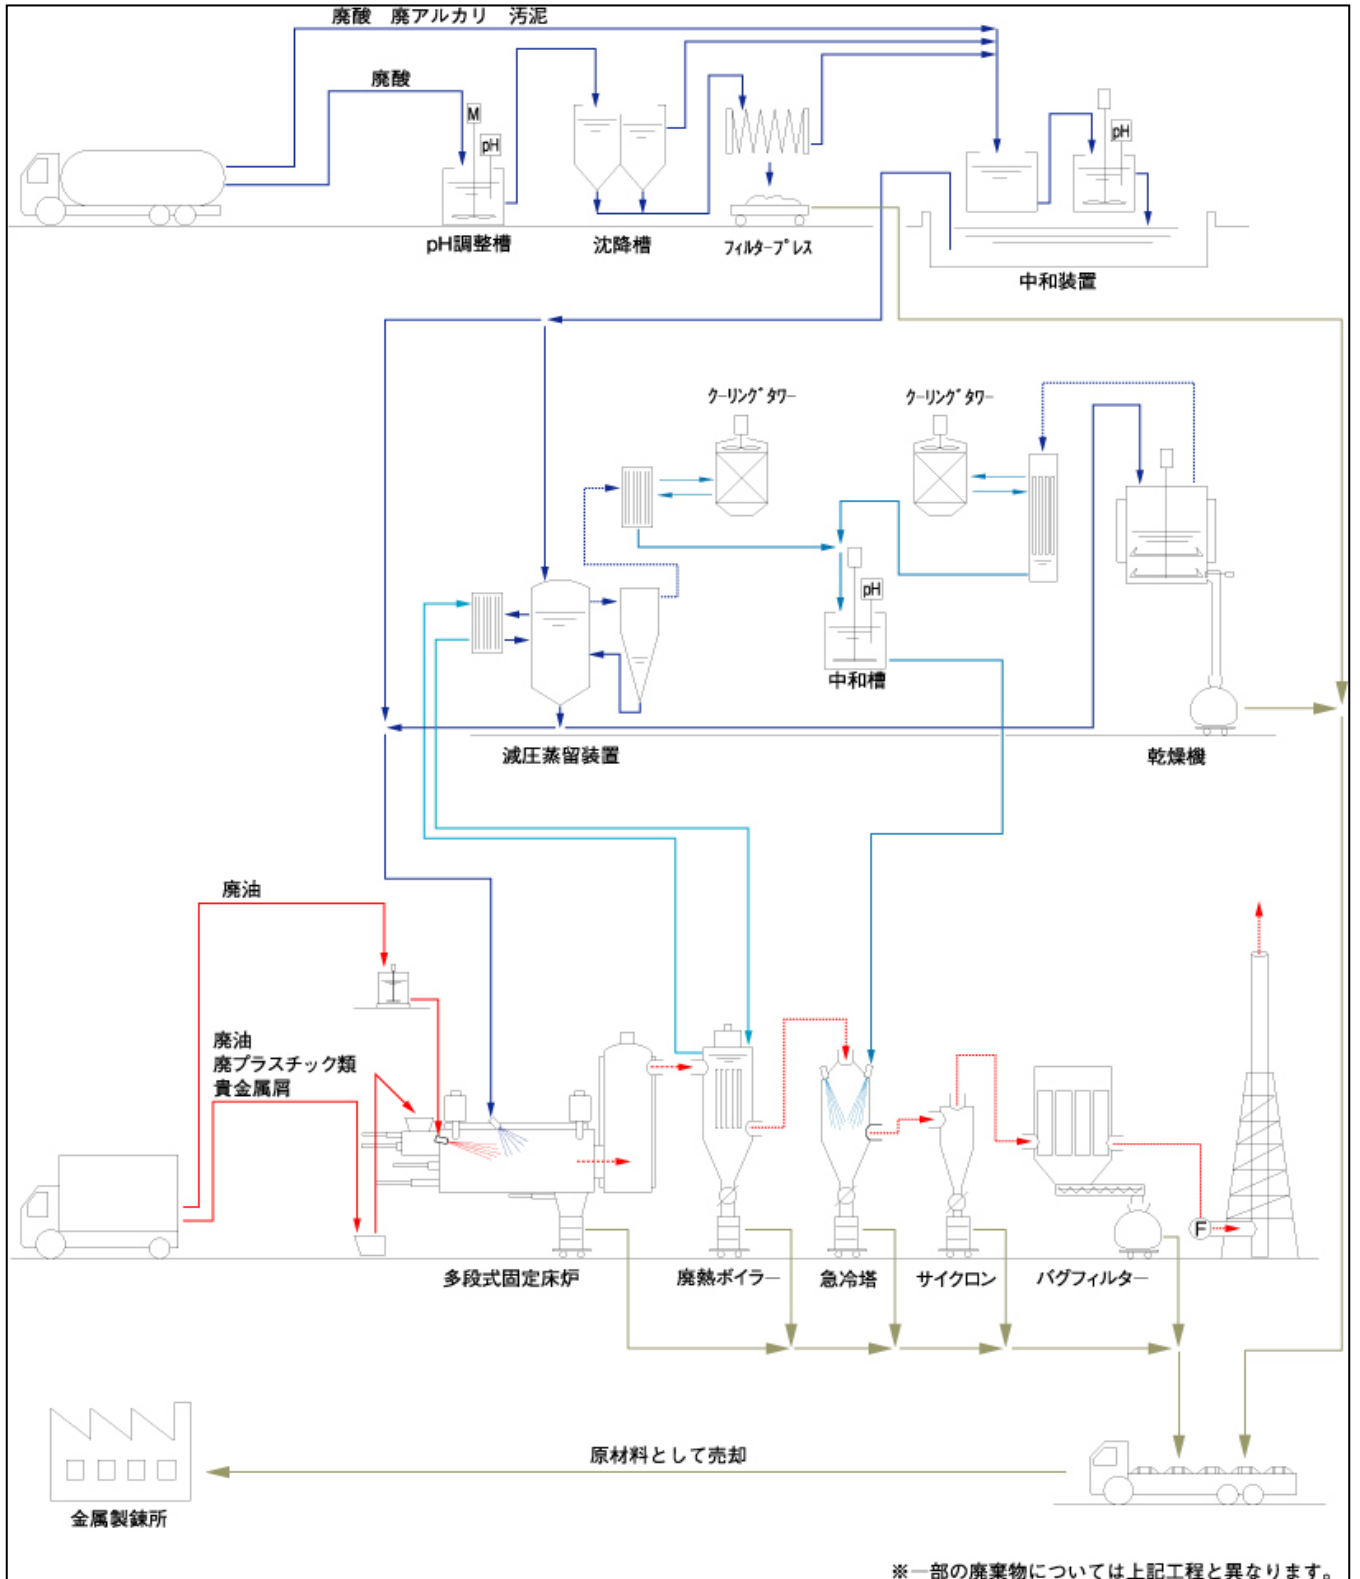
廃酸　廃アルカリ　汚泥

廃酸

M

pH

pH調整槽

沈降槽

ﾌｨﾙﾀｰﾌﾟﾚｽ

pH

中和装置

ｸｰﾘﾝｸﾞﾀﾜｰ

ｸｰﾘﾝｸﾞﾀﾜｰ

pH

中和槽

減圧蒸留装置

乾燥機

廃油

廃油
廃プラスチック類
貴金属屑

F

多段式固定床炉

廃熱ボイラー

急冷塔

サイクロン

バグフィルター

原材料として売却

金属製錬所

※一部の廃棄物については上記工程と異なります。